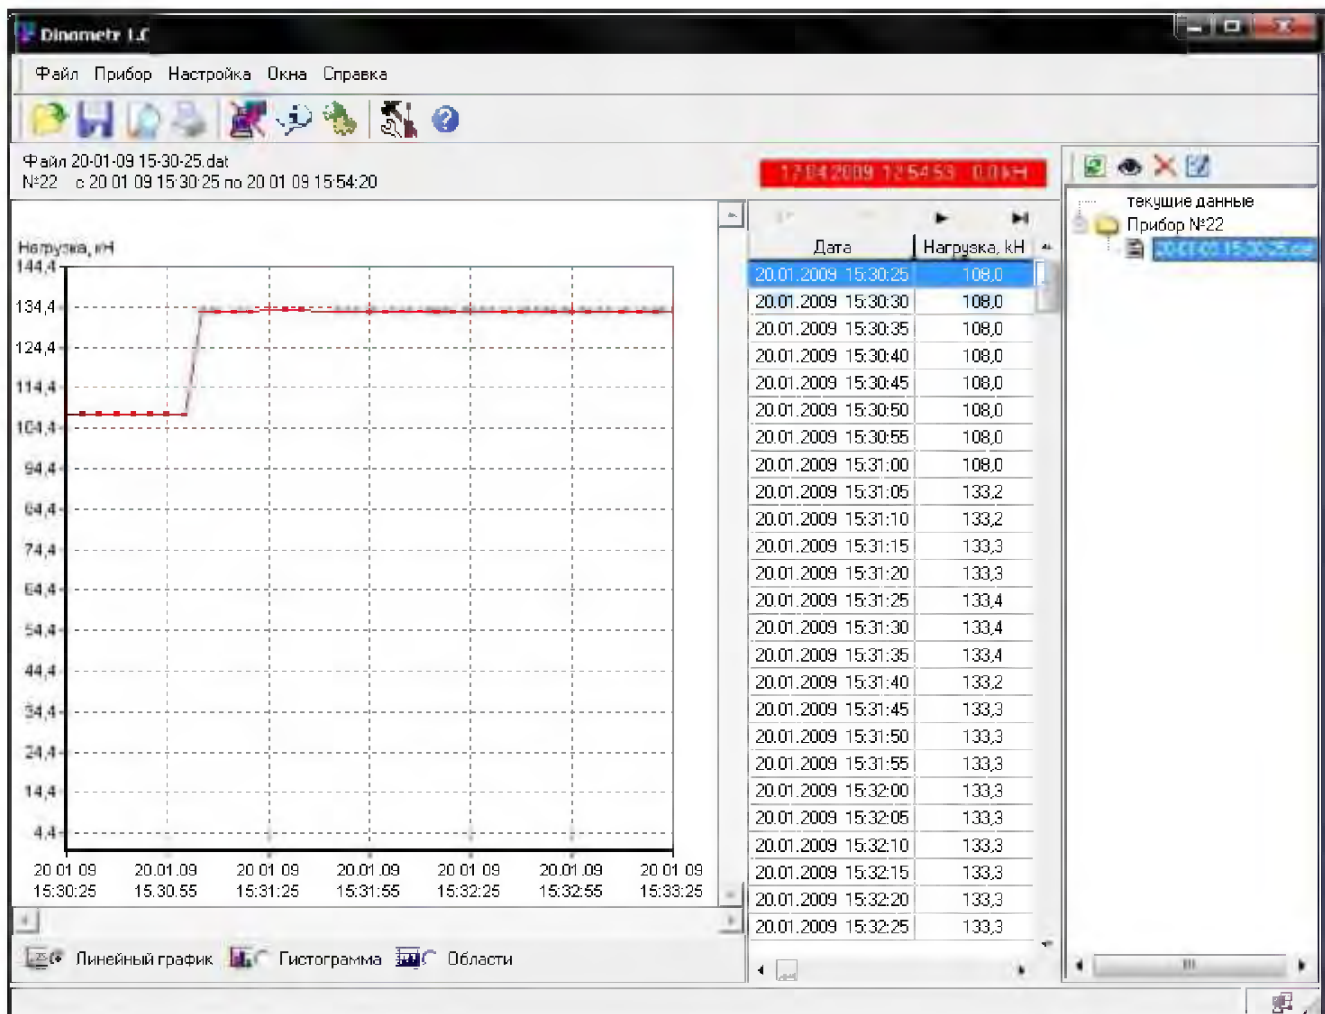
Dinometr 1.0

Файл Прибор Настройка Окна Справка

Файл 20-01-09 15-30-25.dat
№22 с 20.01.09 15:30:25 по 20.01.09 15:54:20

17.04.2009 12:54:53 0,0 kH

текущие данные
Прибор №22
20-01-09 15-30-25.dat

Нагрузка, кН

144,4
134,4
124,4
114,4
104,4
94,4
84,4
74,4
64,4
54,4
44,4
34,4
24,4
14,4
4,4

20.01.09 15:30:25
20.01.09 15:30:55
20.01.09 15:31:25
20.01.09 15:31:55
20.01.09 15:32:25
20.01.09 15:32:55
20.01.09 15:33:25

| Дата | Нагрузка, kH |
|---|---|
| 20.01.2009 15:30:25 | 108,0 |
| 20.01.2009 15:30:30 | 108,0 |
| 20.01.2009 15:30:35 | 108,0 |
| 20.01.2009 15:30:40 | 108,0 |
| 20.01.2009 15:30:45 | 108,0 |
| 20.01.2009 15:30:50 | 108,0 |
| 20.01.2009 15:30:55 | 108,0 |
| 20.01.2009 15:31:00 | 108,0 |
| 20.01.2009 15:31:05 | 133,2 |
| 20.01.2009 15:31:10 | 133,2 |
| 20.01.2009 15:31:15 | 133,3 |
| 20.01.2009 15:31:20 | 133,3 |
| 20.01.2009 15:31:25 | 133,4 |
| 20.01.2009 15:31:30 | 133,4 |
| 20.01.2009 15:31:35 | 133,4 |
| 20.01.2009 15:31:40 | 133,2 |
| 20.01.2009 15:31:45 | 133,3 |
| 20.01.2009 15:31:50 | 133,3 |
| 20.01.2009 15:31:55 | 133,3 |
| 20.01.2009 15:32:00 | 133,3 |
| 20.01.2009 15:32:05 | 133,3 |
| 20.01.2009 15:32:10 | 133,3 |
| 20.01.2009 15:32:15 | 133,3 |
| 20.01.2009 15:32:20 | 133,3 |
| 20.01.2009 15:32:25 | 133,3 |

Линейный график Гистограмма Области